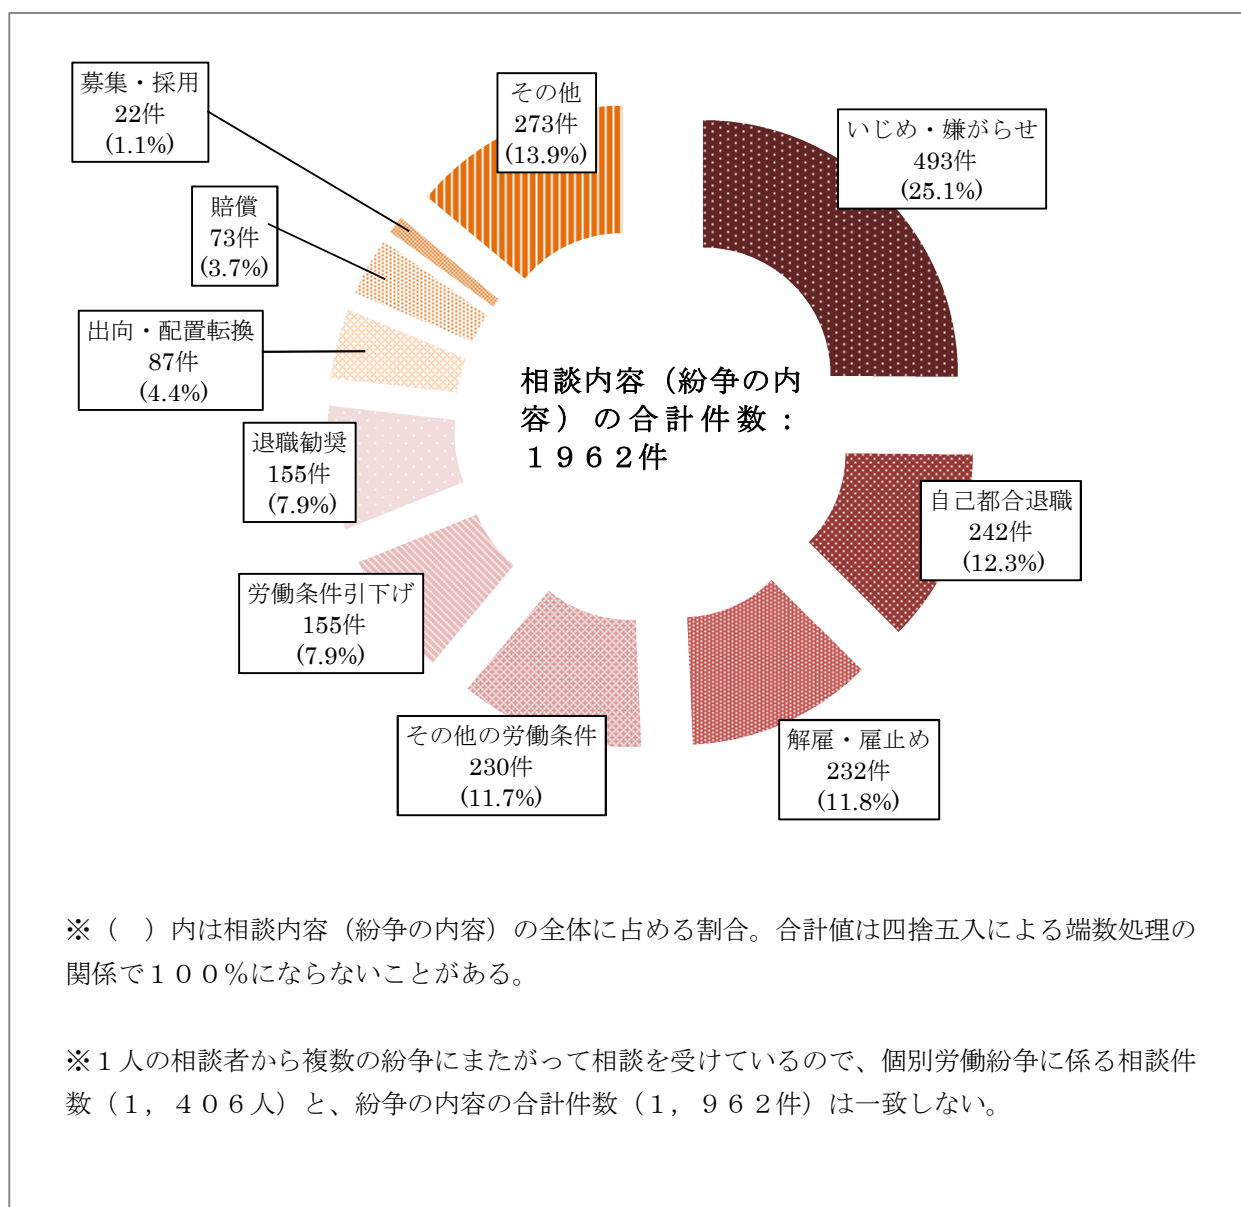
募集・採用
22件
(1.1%)

その他
273件
(13.9%)

いじめ・嫌がらせ
493件
(25.1%)

賠償
73件
(3.7%)

出向・配置転換
87件
(4.4%)

相談内容（紛争の内容）の合計件数：１９６２件

退職勧奨
155件
(7.9%)

自己都合退職
242件
(12.3%)

労働条件引下げ
155件
(7.9%)

その他の労働条件
230件
(11.7%)

解雇・雇止め
232件
(11.8%)

※（　）内は相談内容（紛争の内容）の全体に占める割合。合計値は四捨五入による端数処理の関係で１００%にならないことがある。

※１人の相談者から複数の紛争にまたがって相談を受けているので、個別労働紛争に係る相談件数（1，４０６人）と、紛争の内容の合計件数（1，９６２件）は一致しない。